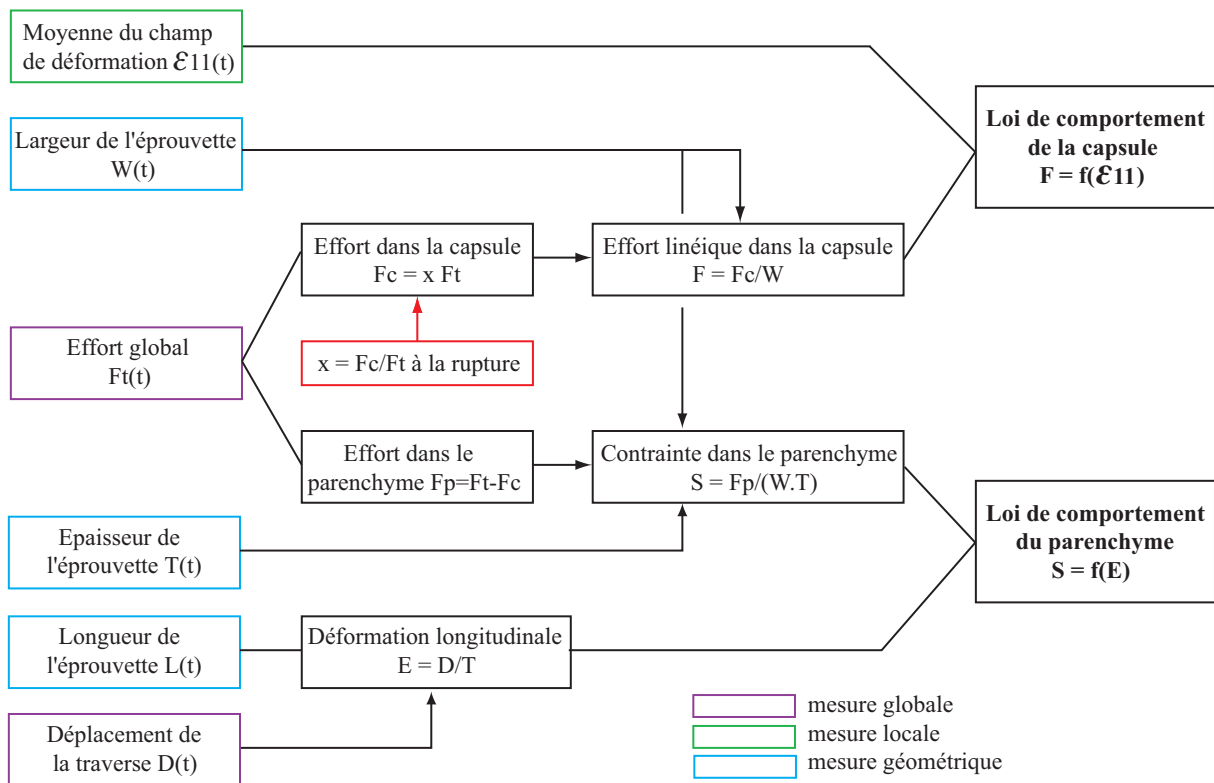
Moyenne du champ de déformation $\mathcal{E}11(t)$

Largeur de l'éprouvette W(t)

Loi de comportement de la capsule F = f($\mathcal{E}$11)

Effort dans la capsule Fc = x Ft

Effort linéique dans la capsule F = Fc/W

Effort global Ft(t)

x = Fc/Ft à la rupture

Effort dans le parenchyme Fp=Ft-Fc

Contrainte dans le parenchyme S = Fp/(W.T)

Epaisseur de l'éprouvette T(t)

Loi de comportement du parenchyme S = f(E)

Longueur de l'éprouvette L(t)

Déformation longitudinale E = D/T

Déplacement de la traverse D(t)

mesure globale
mesure locale
mesure géométrique